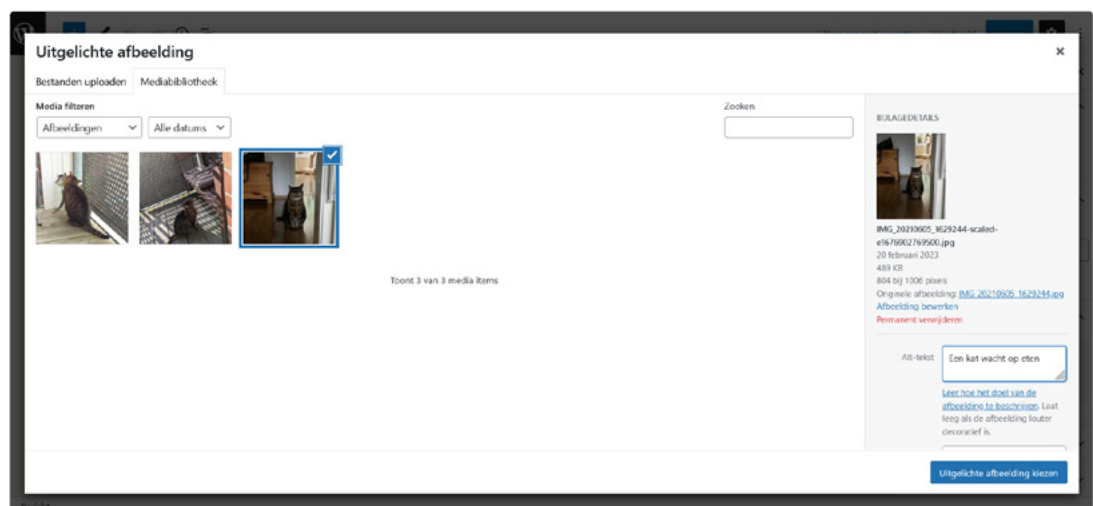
Uitgelichte afbeelding

×

Bestanden uploaden

Mediabibliotheek

Media filteren

Afbeeldingen

Alle datums

Zoeken

Toont 3 van 3 media items

BIJLAGEDETAILS

IMG_20210605_1629244-scaled-e1676902769500.jpg
20 februari 2023
489 KB
804 bij 1006 pixels
Originele afbeelding: IMG_20210605_1629244.jpg
Afbeelding bewerken
Permanent verwijderen

Alt-tekst

Een kat wacht op eten

Leer hoe het doel van de afbeelding te beschrijven. Laat leeg als de afbeelding louter decoratief is.

Uitgelichte afbeelding kiezen